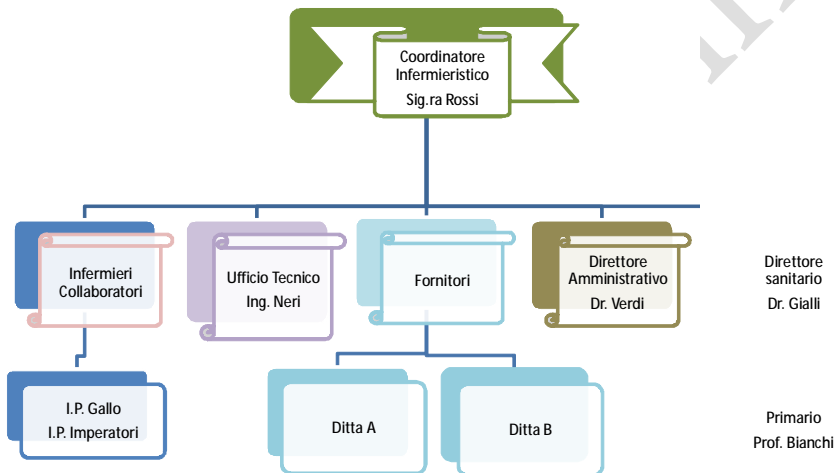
Coordinatore Infermieristico
Sig.ra Rossi

Infermieri Collaboratori

Ufficio Tecnico
Ing. Neri

Fornitori

Direttore Amministrativo
Dr. Verdi

Direttore sanitario
Dr. Gialli

I.P. Gallo
I.P. Imperatori

Ditta A

Ditta B

Primario
Prof. Bianchi